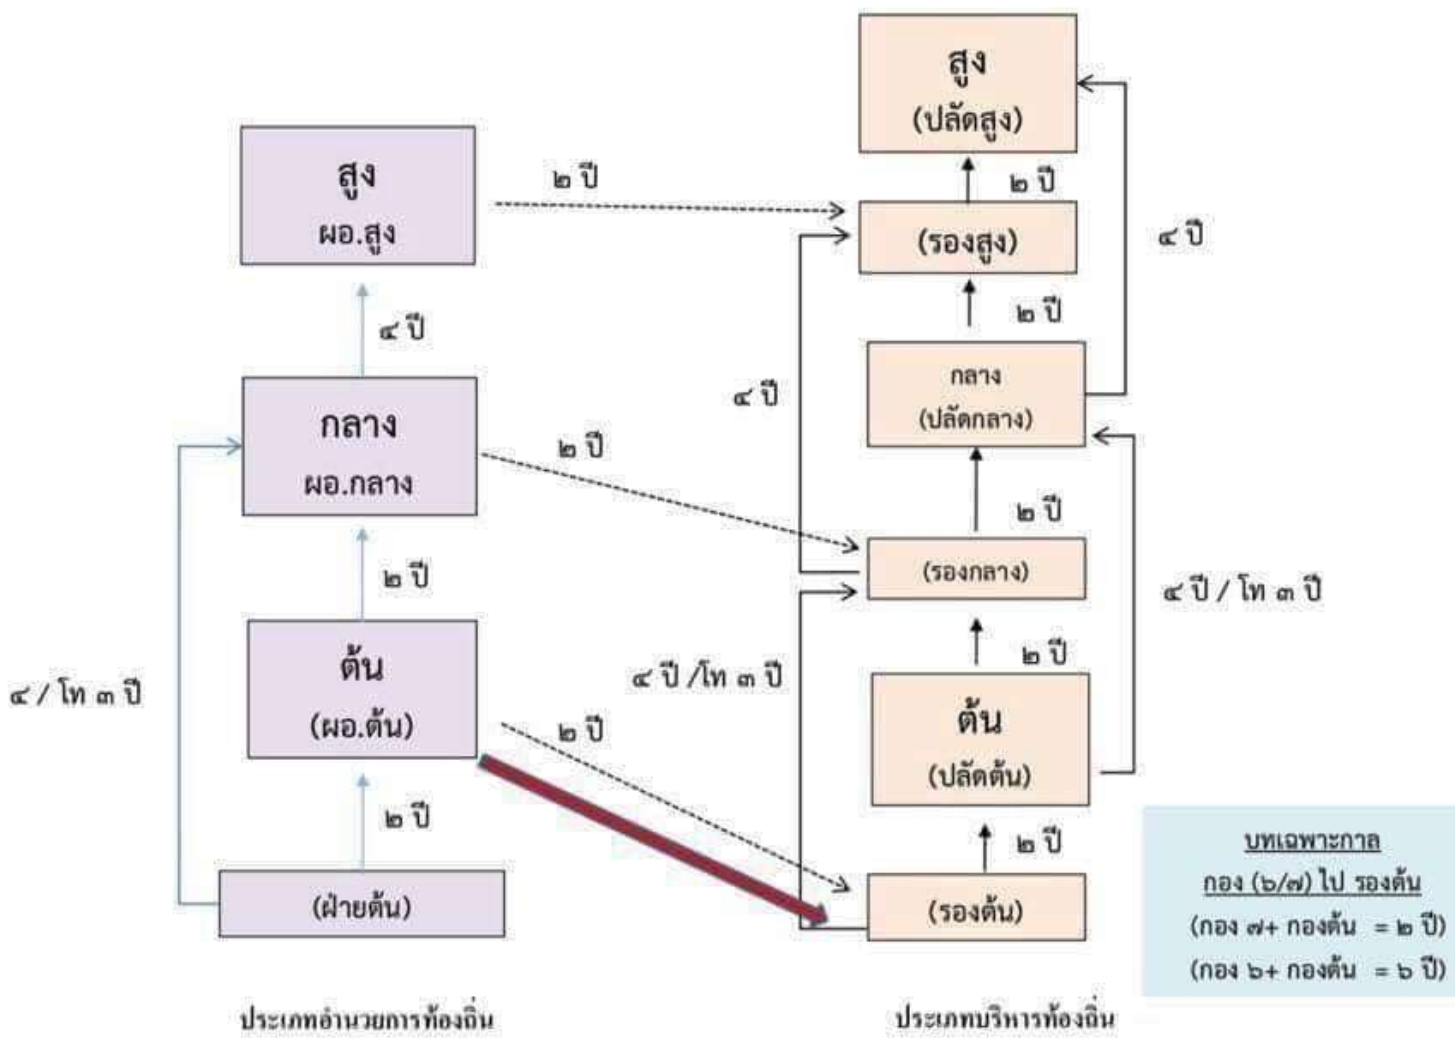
สูง
(ปลัดสูง)

สูง
ผอ.สูง

๒ ปี

๒ ปี

(รองสูง)

๔ ปี

๔ ปี

๒ ปี

กลาง
(ปลัดกลาง)

๔ ปี

กลาง
ผอ.กลาง

๒ ปี

๒ ปี

(รองกลาง)

๒ ปี

๔ ปี / โท ๓ ปี

ต้น
(ผอ.ต้น)

๔ ปี /โท ๓ ปี

๒ ปี

ต้น
(ปลัดต้น)

๔ / โท ๓ ปี

๒ ปี

๒ ปี

๒ ปี

(ฝ่ายต้น)

(รองต้น)

บทเฉพาะกาล
กอง (๖/๗) ไป รองต้น
(กอง ๗+ กองต้น = ๒ ปี)
(กอง ๖+ กองต้น = ๖ ปี)

ประเภทอำนวยการท้องถิ่น

ประเภทบริหารท้องถิ่น